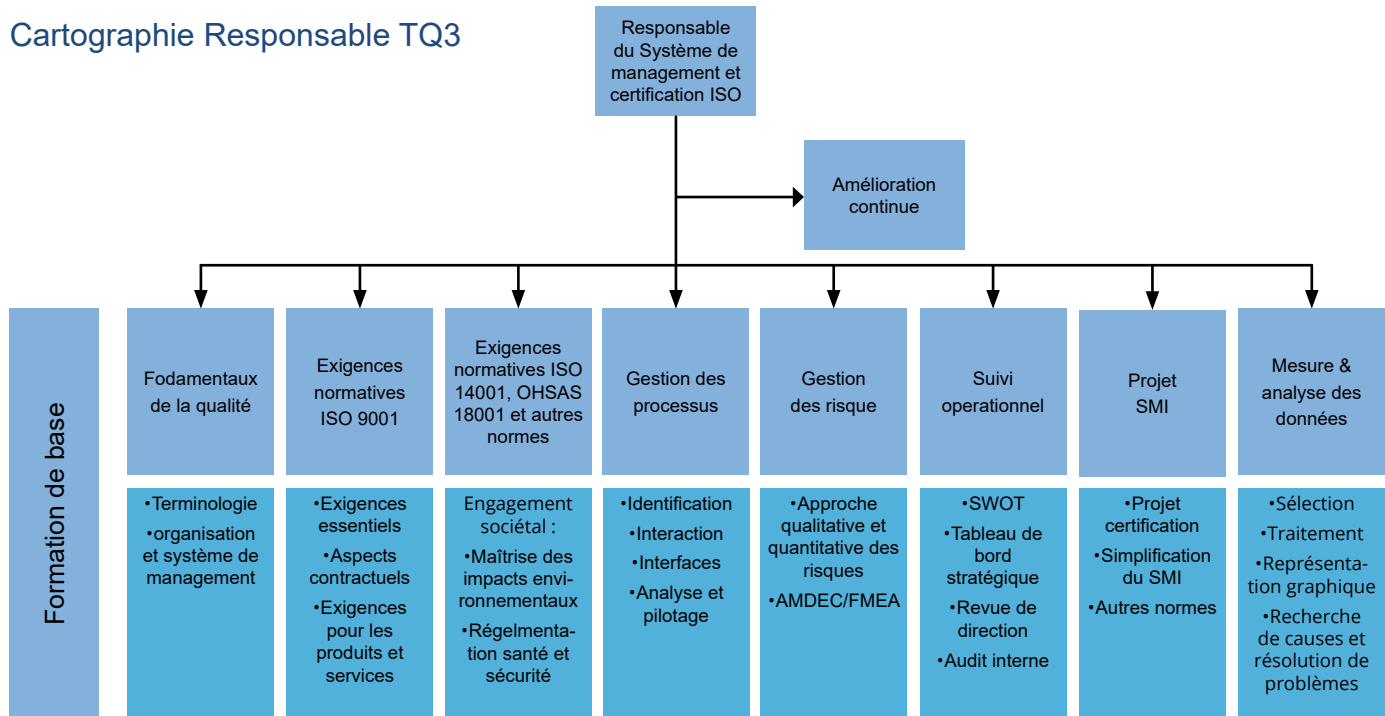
Cartographie Responsable TQ3

Responsable du Système de management et certification ISO

Amélioration continue

Formation de base

Fodamentaux de la qualité

•Terminologie
•organisation et système de management

Exigences normatives ISO 9001

•Exigences essentiels
•Aspects contractuels
•Exigences pour les produits et services

Exigences normatives ISO 14001, OHSAS 18001 et autres normes

Engagement sociétal :
•Maîtrise des impacts environnementaux
•Régelmentation santé et sécurité

Gestion des processus

•Identification
•Interaction
•Interfaces
•Analyse et pilotage

Gestion des risque

•Approche qualitative et quantitative des risques
•AMDEC/FMEA

Suivi operationnel

•SWOT
•Tableau de bord stratégique
•Revue de direction
•Audit interne

Projet SMI

•Projet certification
•Simplification du SMI
•Autres normes

Mesure & analyse des données

•Sélection
•Traitement
•Représentation graphique
•Recherche de causes et résolution de problèmes